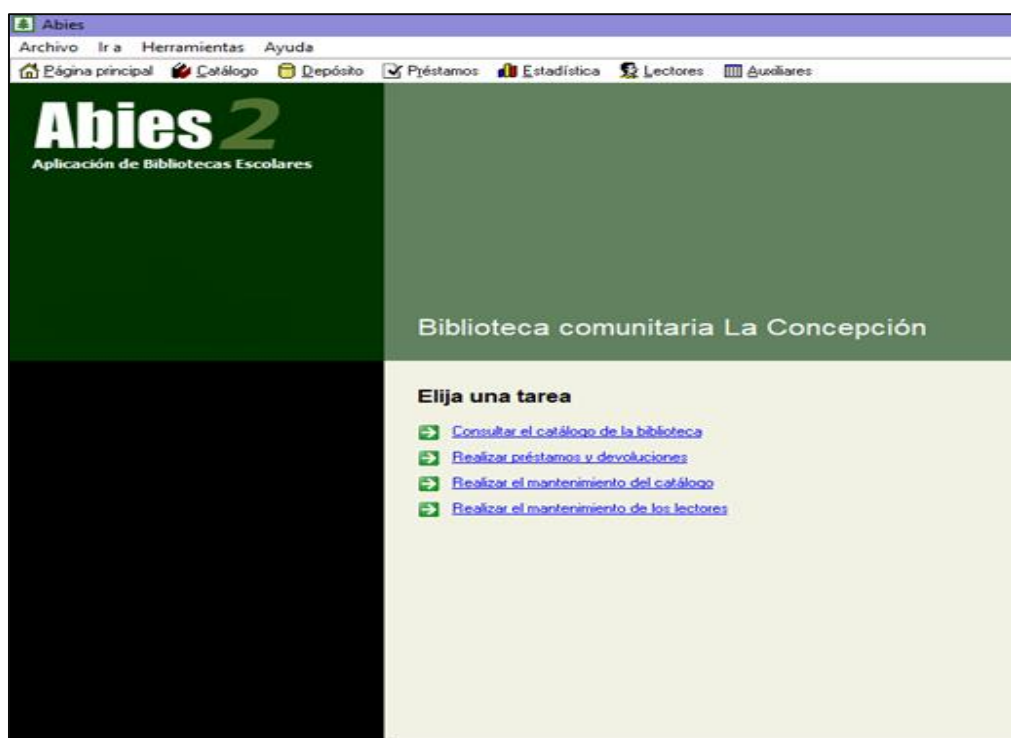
Abies

Archivo Ir a Herramientas Ayuda

Página principal Catálogo Depósito Préstamos Estadística Lectores Auxiliares

Abies 2

Aplicación de Bibliotecas Escolares

Biblioteca comunitaria La Concepción

Elija una tarea

Consultar el catálogo de la biblioteca

Realizar préstamos y devoluciones

Realizar el mantenimiento del catálogo

Realizar el mantenimiento de los lectores